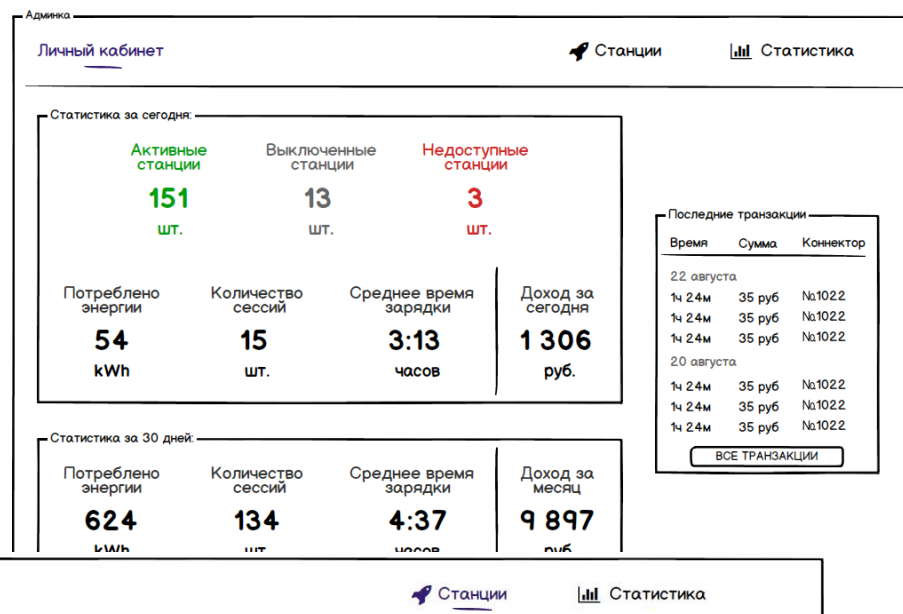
Админка

Личный кабинет

Станции

Статистика

Статистика за сегодня:

Активные станции
151
шт.

Выключенные станции
13
шт.

Недоступные станции
3
шт.

Потреблено энергии
54
kWh

Количество сессий
15
шт.

Среднее время зарядки
3:13
часов

Доход за сегодня
1 306
руб.

Статистика за 30 дней:

Потреблено энергии
624
kWh

Количество сессий
134
шт.

Среднее время зарядки
4:37
часов

Доход за месяц
9 897
руб.

Последние транзакции

| Время | Сумма | Коннектор |
|---|---|---|
| 22 августа | | |
| 1ч 24м | 35 руб | №1022 |
| 1ч 24м | 35 руб | №1022 |
| 1ч 24м | 35 руб | №1022 |
| 20 августа | | |
| 1ч 24м | 35 руб | №1022 |
| 1ч 24м | 35 руб | №1022 |
| 1ч 24м | 35 руб | №1022 |

ВСЕ ТРАНЗАКЦИИ

Станции

Статистика